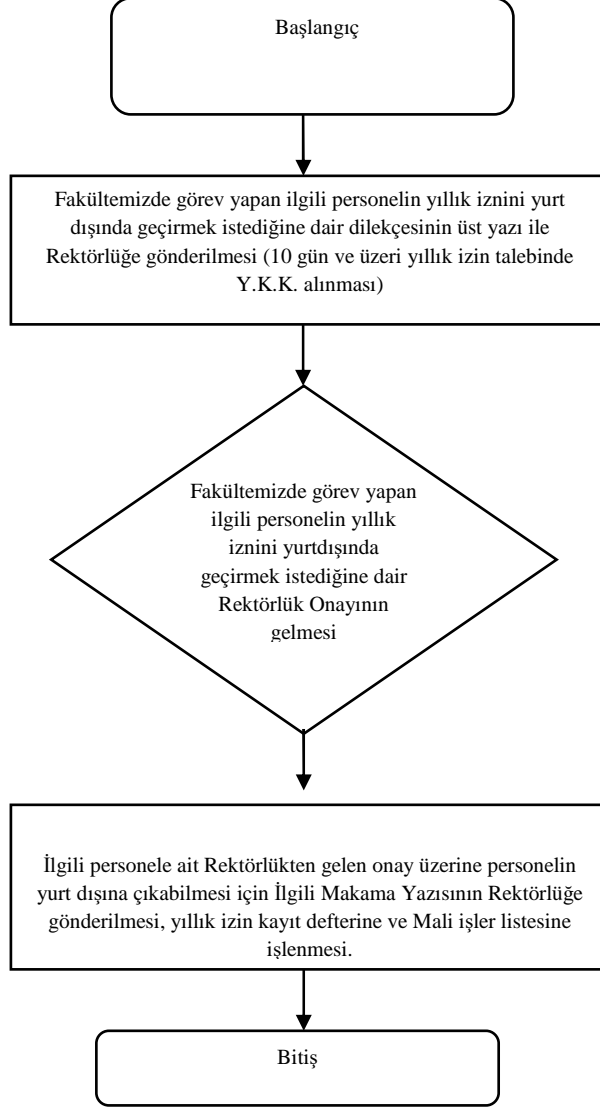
Başlangıç

Fakültemizde görev yapan ilgili personelin yıllık iznini yurt dışında geçirmek istediğine dair dilekçesinin üst yazı ile Rektörlüğe gönderilmesi (10 gün ve üzeri yıllık izin talebinde Y.K.K. alınması)

Fakültemizde görev yapan ilgili personelin yıllık iznini yurtdışında geçirmek istediğine dair Rektörlük Onayının gelmesi

İlgili personele ait Rektörlükten gelen onay üzerine personelin yurt dışına çıkabilmesi için İlgili Makama Yazısının Rektörlüğe gönderilmesi, yıllık izin kayıt defterine ve Mali işler listesine işlenmesi.

Bitiş